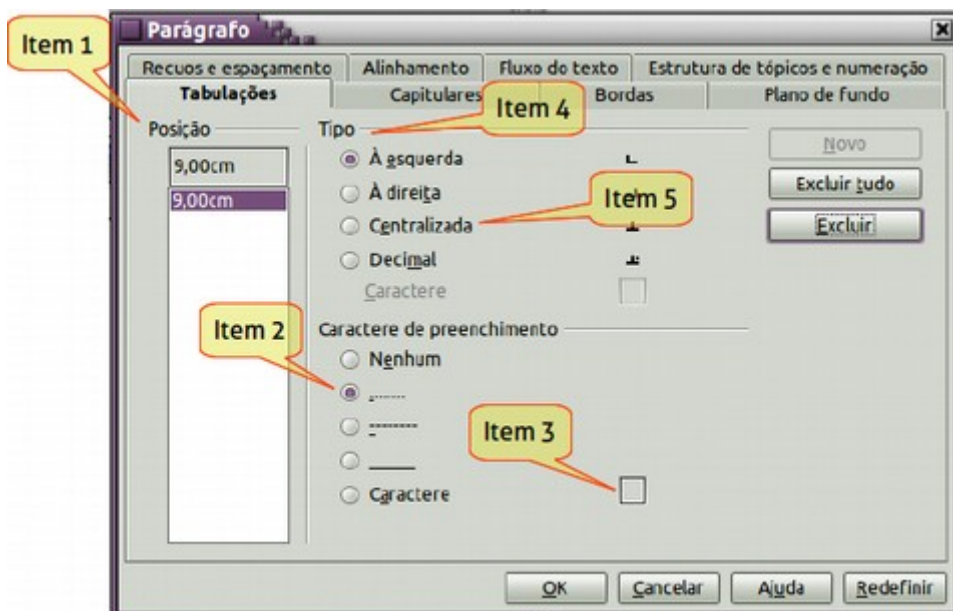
Parágrafo

Item 1

Recuos e espaçamento | Alinhamento | Fluxo do texto | Estrutura de tópicos e numeração
Tabulações | Capitulares | Bordas | Plano de fundo

Item 4

Posição
9,00cm
9,00cm

Tipo
À esquerda
À direita
Centralizada
Decimal
Caractere

Item 5

Novo
Excluir tudo
Excluir

Item 2

Caractere de preenchimento
Nenhum
.......
--------
_____
Caractere

Item 3

OK
Cancelar
Ajuda
Redefinir